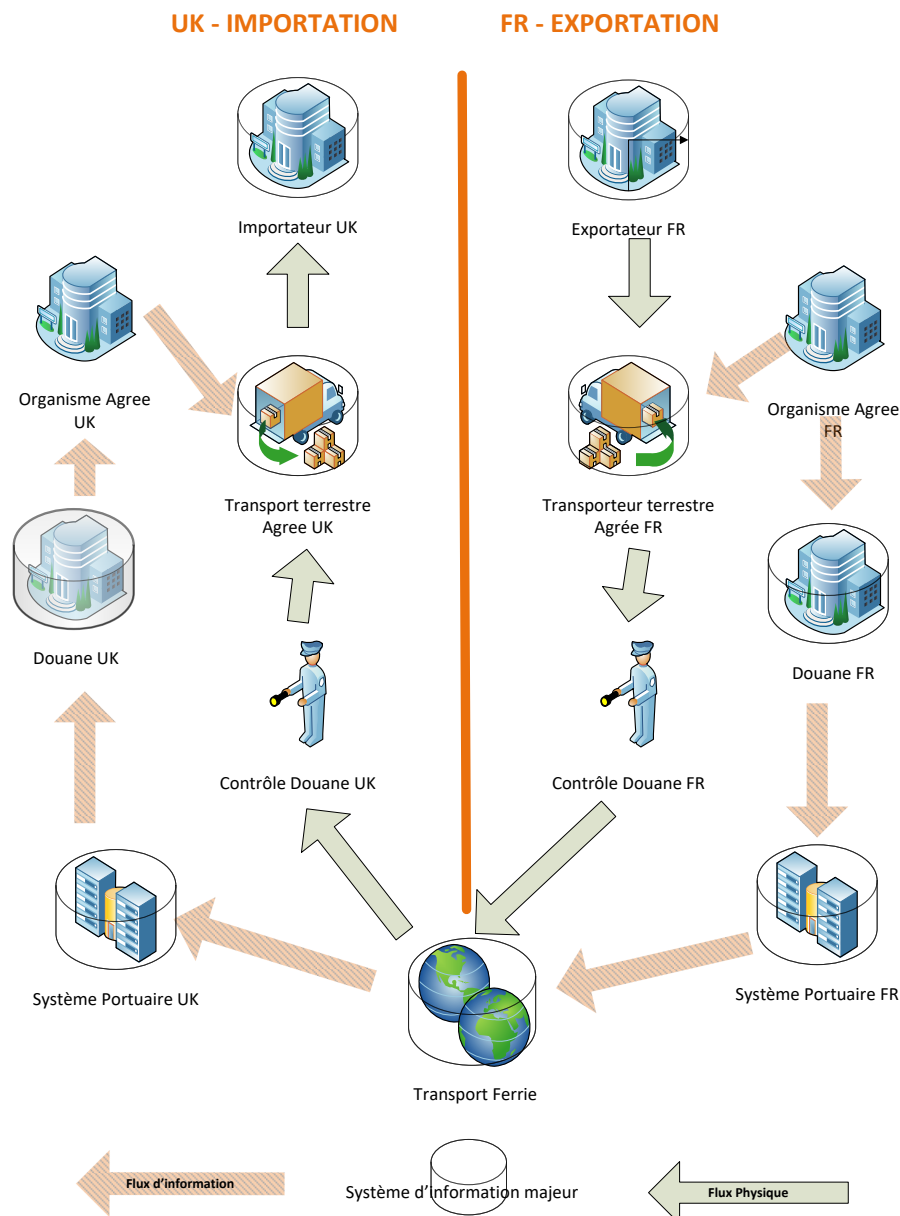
UK - IMPORTATION

FR - EXPORTATION

Importateur UK

Exportateur FR

Organisme Agree UK

Transport terrestre Agree UK

Transporteur terrestre Agrée FR

Organisme Agree FR

Douane UK

Douane FR

Contrôle Douane UK

Contrôle Douane FR

Système Portuaire UK

Système Portuaire FR

Transport Ferrie

Flux d'information

Système d'information majeur

Flux Physique